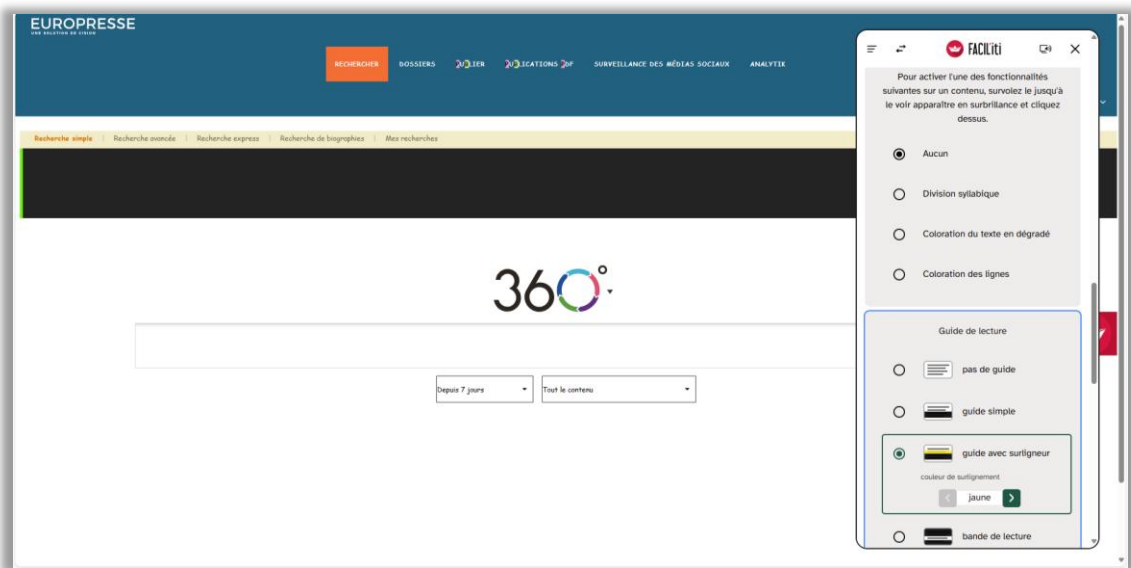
EUROPRESSE
UNE SOLUTION DE CISION

RECHERCHER DOSSIERS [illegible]LIER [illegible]LICATIONS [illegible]F SURVEILLANCE DES MÉDIAS SOCIAUX ANALYTIX

Recherche simple | Recherche avancée | Recherche express | Recherche de biographies | Mes recherches

360°

Depuis 7 jours
Tout le contenu

FACILiti

Pour activer l'une des fonctionnalités suivantes sur un contenu, survolez le jusqu'à le voir apparaître en surbrillance et cliquez dessus.

Aucun

Division syllabique

Coloration du texte en dégradé

Coloration des lignes

Guide de lecture

pas de guide

guide simple

guide avec surligneur

couleur de surlignement

jaune

bande de lecture